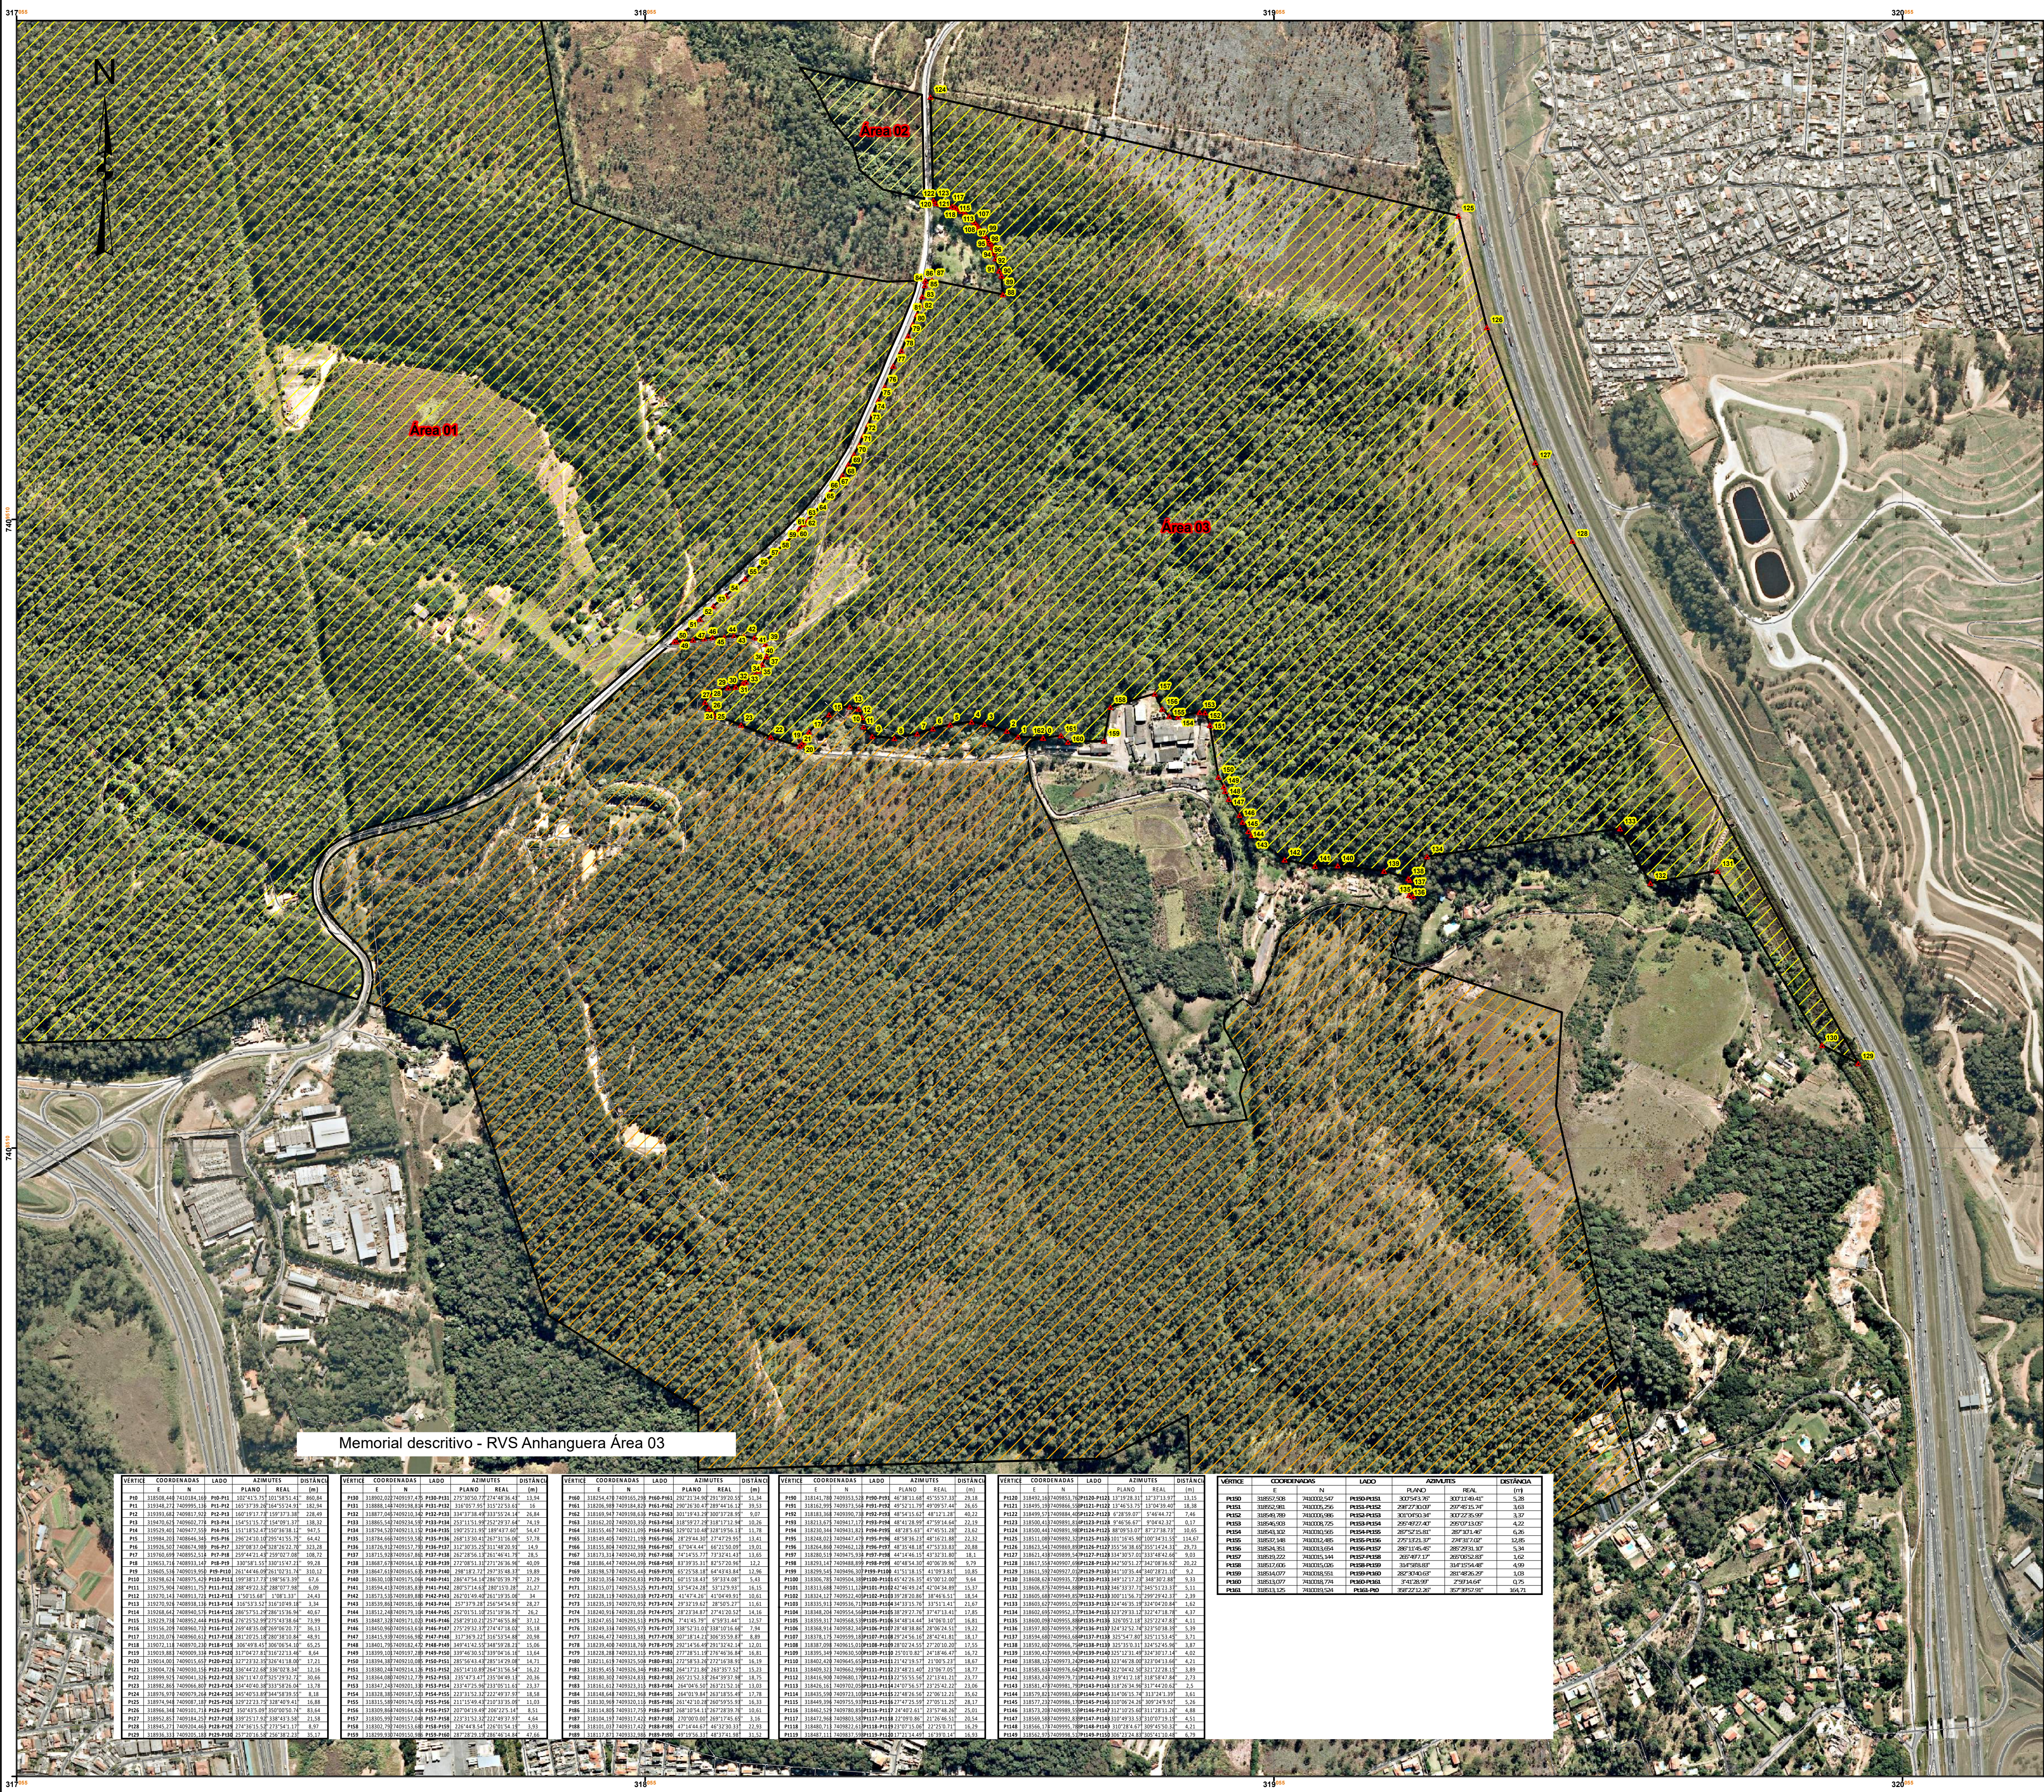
N

Área 01

Área 02

Área 03

Memorial descritivo - RVS Anhanguera Área 03

| VÉRTICE | COORDENADAS | LADO | AZIMUTES | | DISTÂNCIA |
|---|---|---|---|---|---|
| | | | PLANO | REAL | |
| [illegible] | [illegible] | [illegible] | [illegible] | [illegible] | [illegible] |